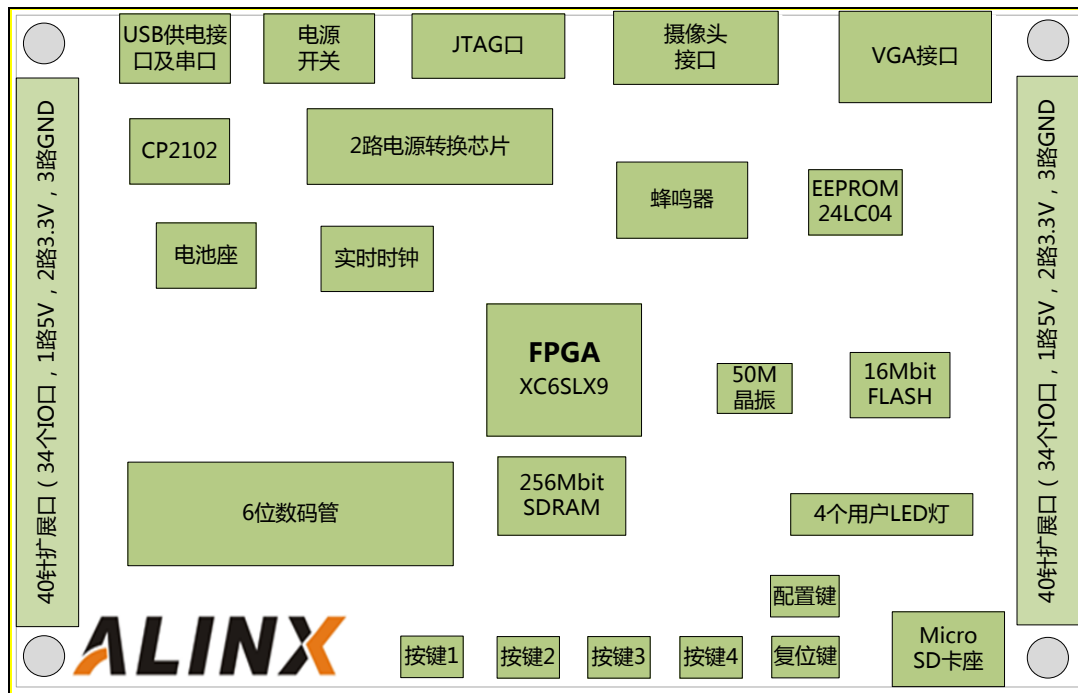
USB供电接口及串口

电源开关

JTAG口

摄像头接口

VGA接口

40针扩展口（34个IO口，1路5V，2路3.3V，3路GND

CP2102

2路电源转换芯片

蜂鸣器

EEPROM 24LC04

40针扩展口（34个IO口，1路5V，2路3.3V，3路GND

电池座

实时时钟

**FPGA**
XC6SLX9

50M 晶振

16Mbit FLASH

6位数码管

256Mbit SDRAM

4个用户LED灯

配置键

ALINX

按键1

按键2

按键3

按键4

复位键

Micro SD卡座